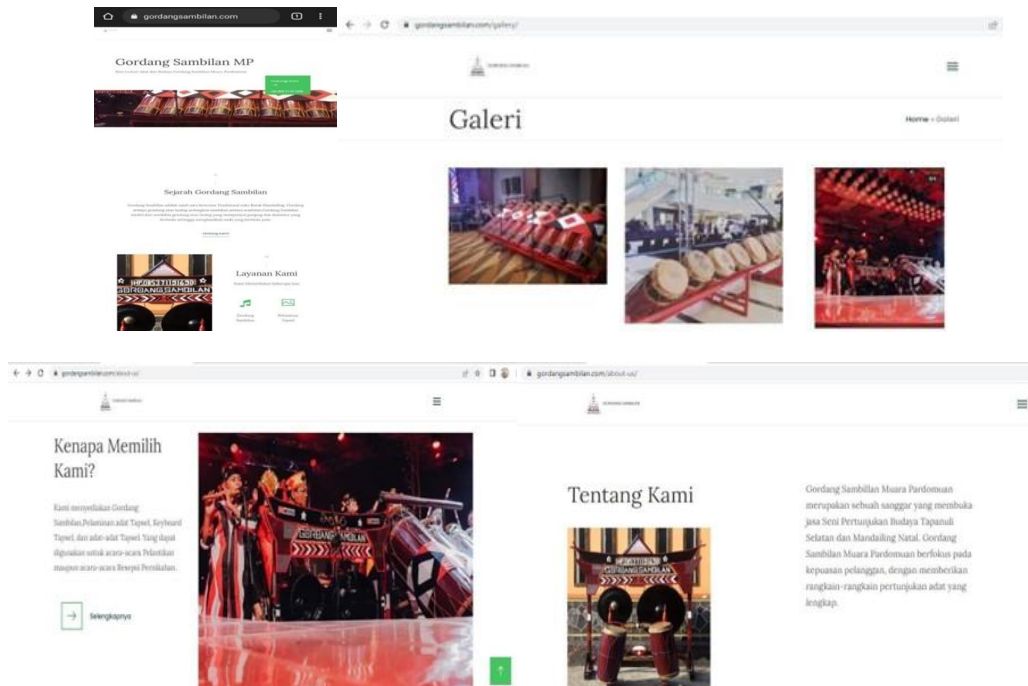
gordangsambilan.com

Gordang Sambilan MP

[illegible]

Sejarah Gordang Sambilan

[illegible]

GORDANG SAMBILAN

Layanan Kami

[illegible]

gordangsambilan.com/galeri/

Galeri

Home » Galeri

gordangsambilan.com/about-us/

Kenapa Memilih Kami?

Kami menyediakan Gordang Sambilan,Pelaminan adat Tapsel, Keyboard Tapsel, dan adat-adat Tapsel Yang dapat digunakan untuk acara-acara Pelantikan maupun acara-acara Resepsi Pernikahan.

Selengkapnya

GORDANG SAMBILAN

gordangsambilan.com/about-us/

Tentang Kami

Gordang Sambilan Muara Pardomuan merupakan sebuah sanggar yang membuka jasa Seni Pertunjukan Budaya Tapanuli Selatan dan Mandailing Natal. Gordang Sambilan Muara Pardomuan berfokus pada kepuasan pelanggan, dengan memberikan rangkain-rangkain pertunjukan adat yang lengkap.

GORDANG SAMBILAN